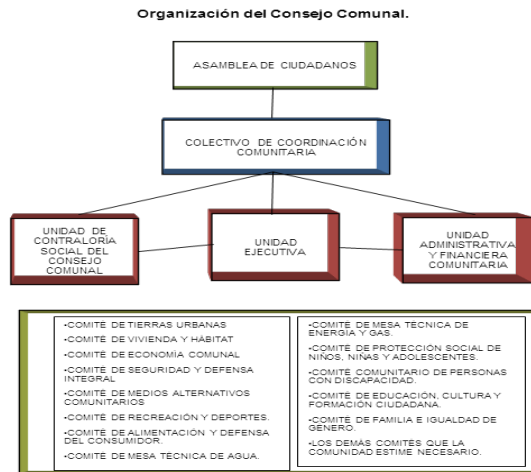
Organización del Consejo Comunal.

ASAMBLEA DE CIUDADANOS

COLECTIVO DE COORDINACIÓN COMUNITARIA

UNIDAD DE CONTRALORÍA SOCIAL DEL CONSEJO COMUNAL

UNIDAD EJECUTIVA

UNIDAD ADMINISTRATIVA Y FINANCIERA COMUNITARIA

•COMITÉ DE TIERRAS URBANAS
•COMITÉ DE VIVIENDA Y HÁBITAT
•COMITÉ DE ECONOMÍA COMUNAL
•COMITÉ DE SEGURIDAD Y DEFENSA INTEGRAL
•COMITÉ DE MEDIOS ALTERNATIVOS COMUNITARIOS
•COMITÉ DE RECREACIÓN Y DEPORTES.
•COMITÉ DE ALIMENTACIÓN Y DEFENSA DEL CONSUMIDOR.
•COMITÉ DE MESA TÉCNICA DE AGUA.

•COMITÉ DE MESA TÉCNICA DE ENERGÍA Y GAS.
•COMITÉ DE PROTECCIÓN SOCIAL DE NIÑOS, NIÑAS Y ADOLESCENTES.
•COMITÉ COMUNITARIO DE PERSONAS CON DISCAPACIDAD.
•COMITÉ DE EDUCACIÓN, CULTURA Y FORMACIÓN CIUDADANA.
•COMITÉ DE FAMILIA E IGUALDAD DE GÉNERO.
•LOS DEMÁS COMITÉS QUE LA COMUNIDAD ESTIME NECESARIO.